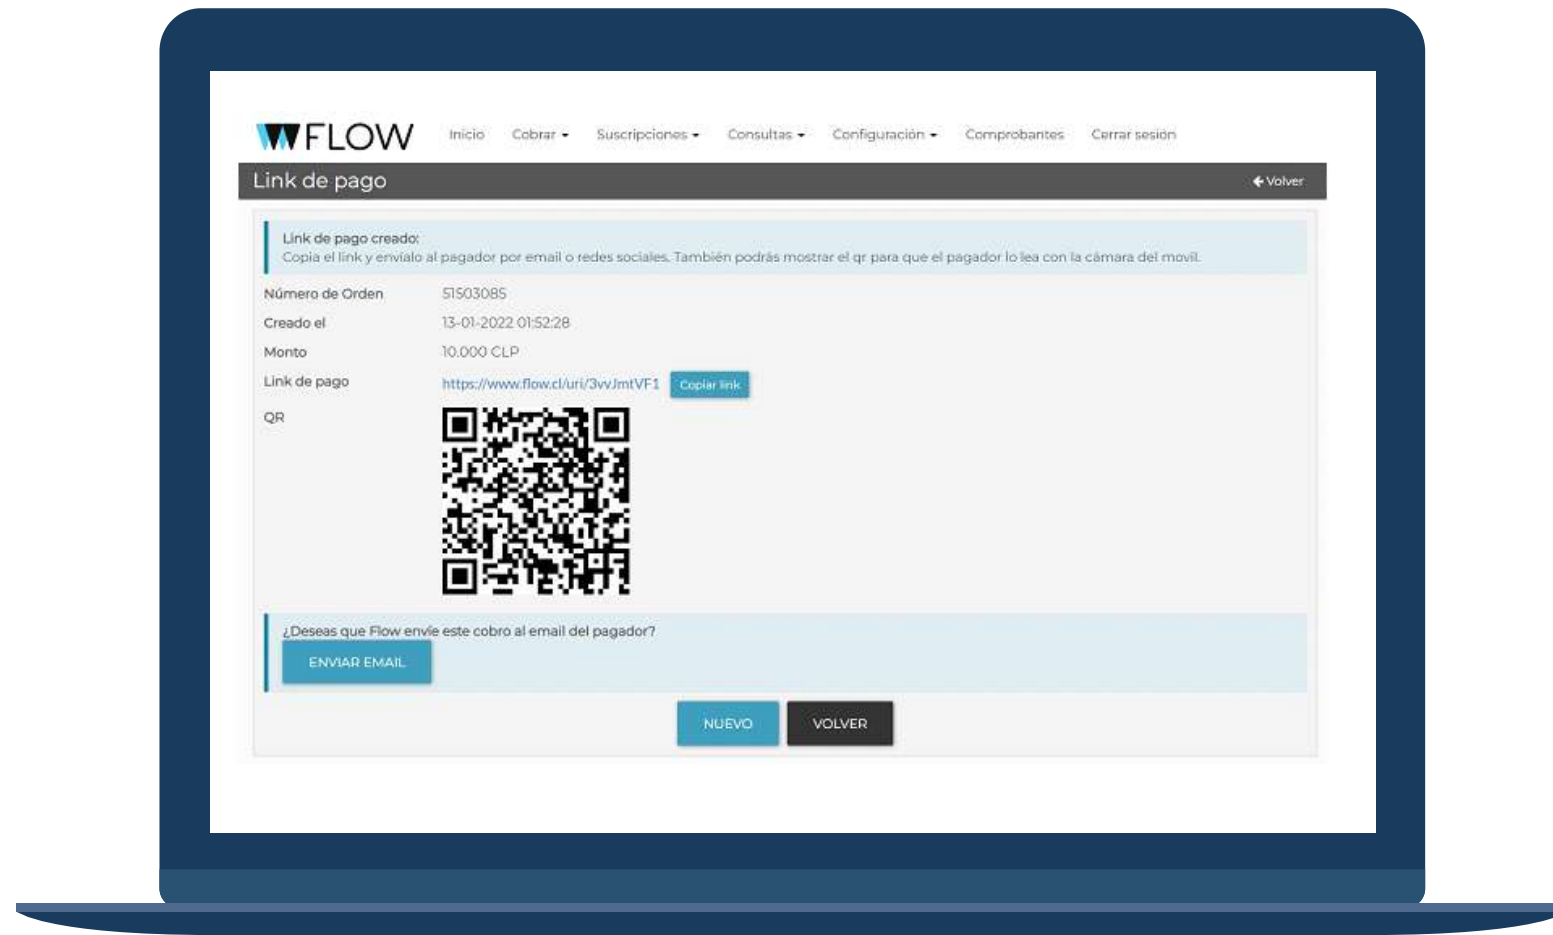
FLOW Inicio Cobrar Suscripciones Consultas Configuración Comprobantes Cerrar sesión

Link de pago

Volver

Link de pago creado:
Copia el link y envíalo al pagador por email o redes sociales. También podrás mostrar el qr para que el pagador lo lea con la cámara del movil.

Número de Orden 51503085
Creado el 13-01-2022 01:52:28
Monto 10.000 CLP
Link de pago https://www.flow.cl/uri/3vvJmtVF1 Copiar link
QR

¿Deseas que Flow envíe este cobro al email del pagador?
ENVIAR EMAIL

NUEVO VOLVER